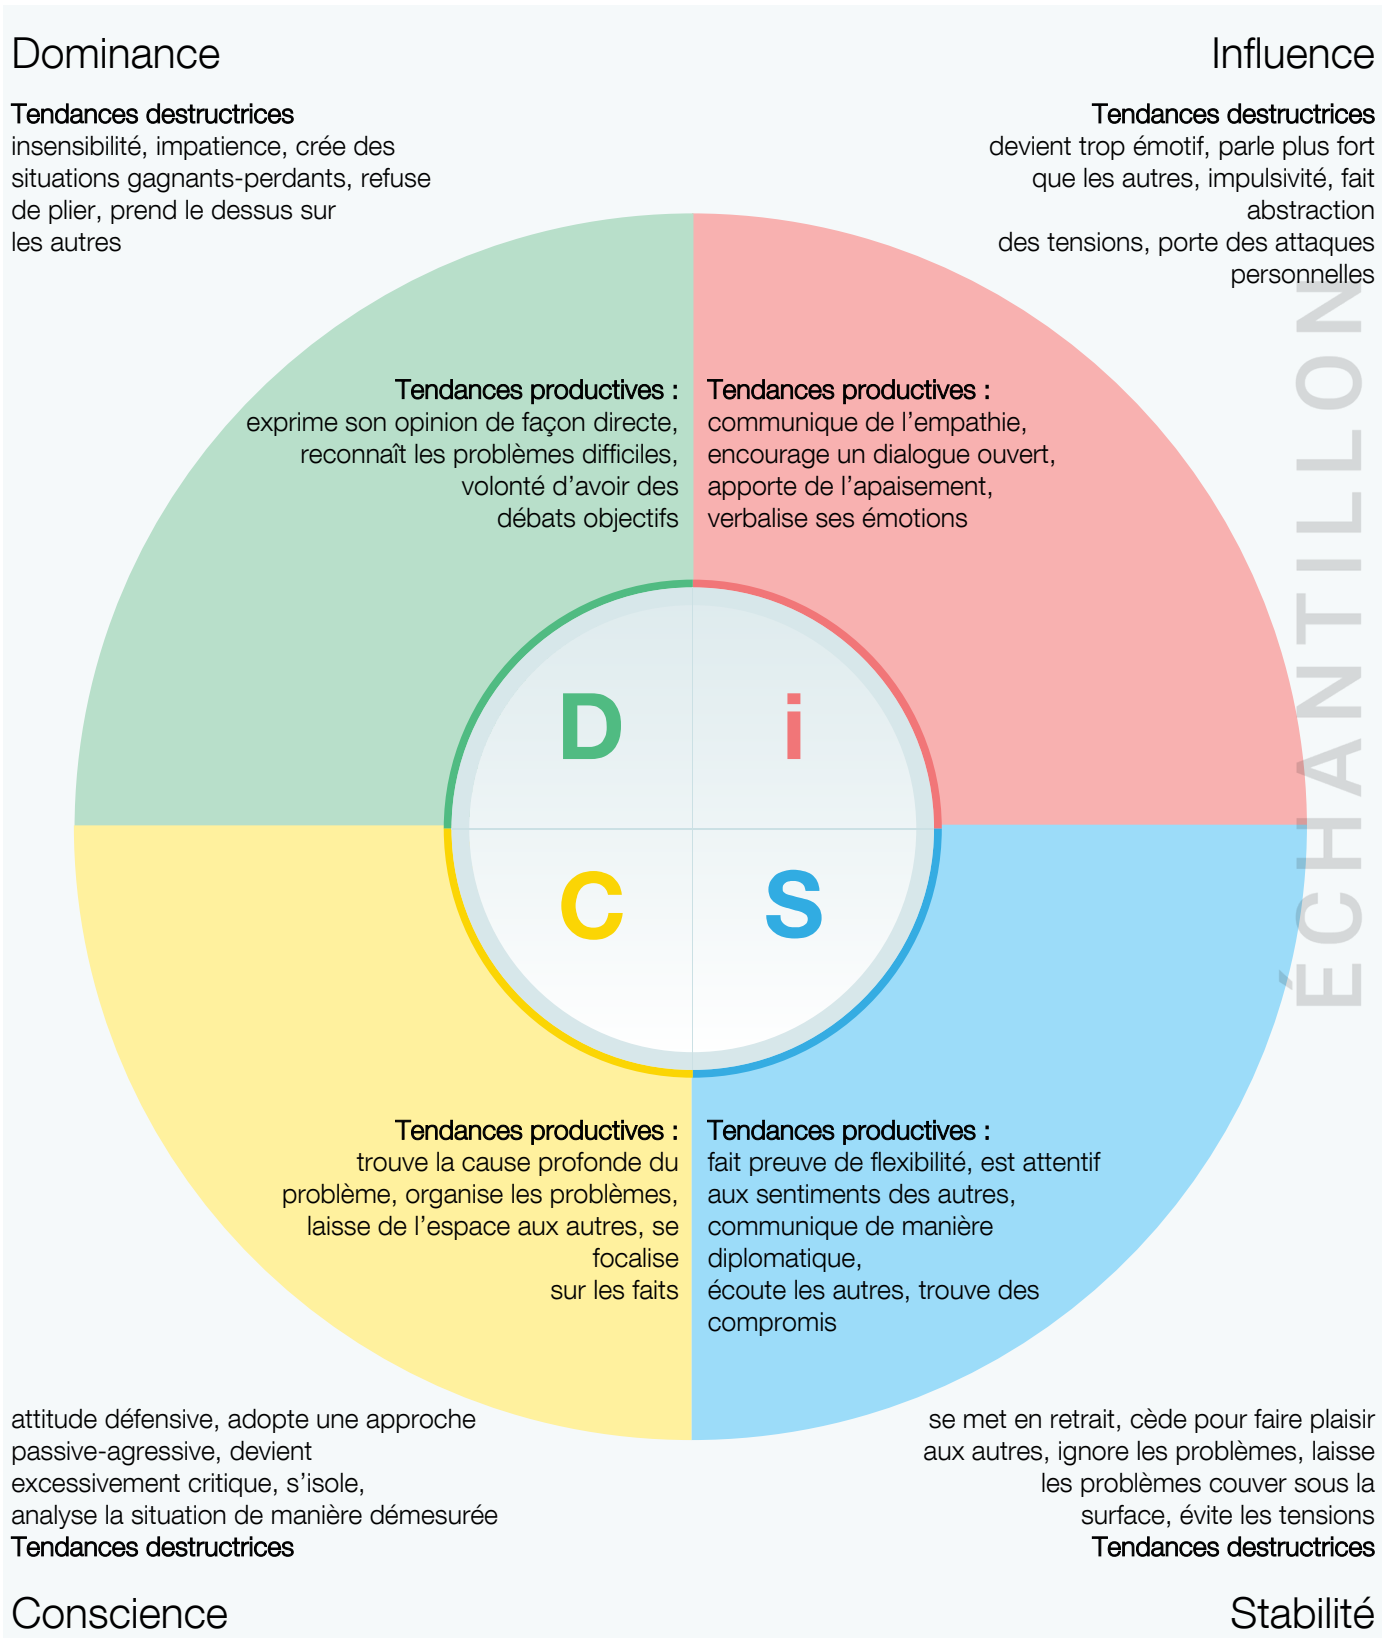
Dominance

Tendances destructrices
insensibilité, impatience, crée des situations gagnants-perdants, refuse de plier, prend le dessus sur les autres

Influence

Tendances destructrices
devient trop émotif, parle plus fort que les autres, impulsivité, fait abstraction des tensions, porte des attaques personnelles

Tendances productives :
exprime son opinion de façon directe, reconnaît les problèmes difficiles, volonté d'avoir des débats objectifs

Tendances productives :
communique de l'empathie, encourage un dialogue ouvert, apporte de l'apaisement, verbalise ses émotions

D

i

C

S

ÉCHANTILLON

Tendances productives :
trouve la cause profonde du problème, organise les problèmes, laisse de l'espace aux autres, se focalise sur les faits

Tendances productives :
fait preuve de flexibilité, est attentif aux sentiments des autres, communique de manière diplomatique, écoute les autres, trouve des compromis

attitude défensive, adopte une approche passive-agressive, devient excessivement critique, s'isole, analyse la situation de manière démesurée
Tendances destructrices

se met en retrait, cède pour faire plaisir aux autres, ignore les problèmes, laisse les problèmes couver sous la surface, évite les tensions
Tendances destructrices

Conscience

Stabilité